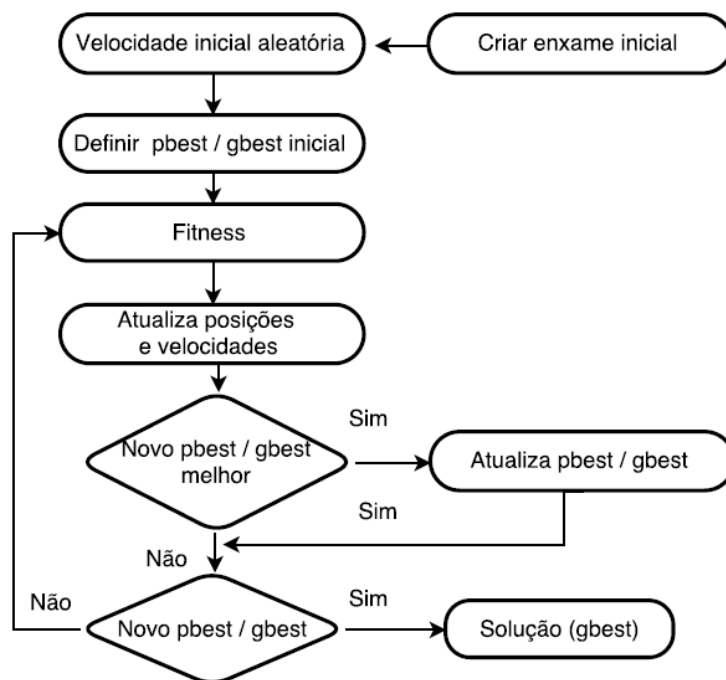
Criar enxame inicial

Velocidade inicial aleatória

Definir pbest / gbest inicial

Fitness

Atualiza posições e velocidades

Novo pbest / gbest melhor

Sim

Atualiza pbest / gbest

Sim

Não

Novo pbest / gbest

Sim

Solução (gbest)

Não